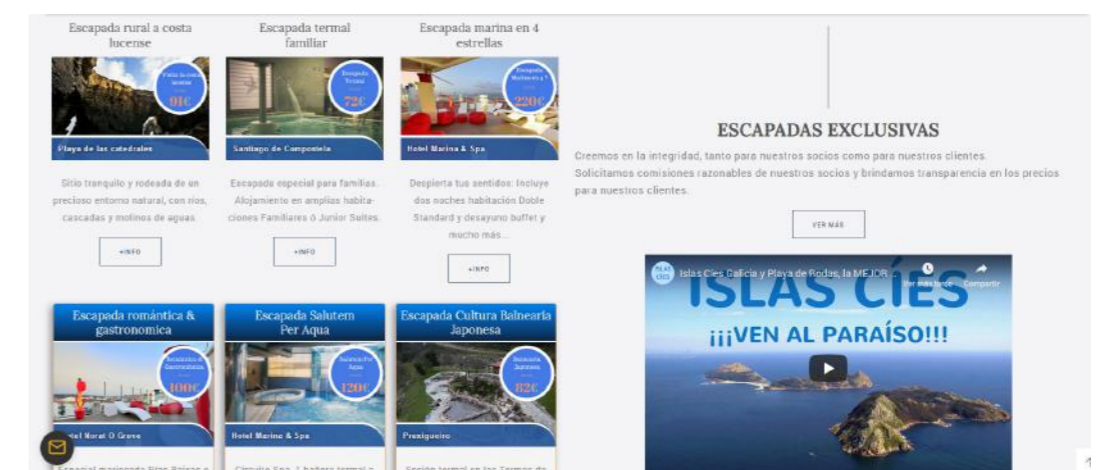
Escapada rural a costa lucense

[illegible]
91€

Playa de las catedrales

Sitio tranquilo y rodeada de un precioso entorno natural, con ríos, cascadas y molinos de aguas

+INFO

Escapada termal familiar

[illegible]
72€

Santiago de Compostela

Escapada especial para familias. Alojamiento en amplias habitaciones Familiares ó Junior Suites.

+INFO

Escapada marina en 4 estrellas

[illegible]
220€

Hotel Marina & Spa

Despierta tus sentidos: Incluye dos noches habitación Doble Standard y desayuno buffet y mucho más...

+INFO

ESCAPADAS EXCLUSIVAS

Creemos en la integridad, tanto para nuestros socios como para nuestros clientes. Solicitamos comisiones razonables de nuestros socios y brindamos transparencia en los precios para nuestros clientes.

VER MÁS

Islas Cies Galicia y Playa de Rodas, la MEJOR...

Ver más tarde

Compartir

ISLAS CÍES

¡¡¡VEN AL PARAÍSO!!!

Escapada romántica & gastronomica

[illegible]
100€

Hotel Norat O Grove

Escapada Salutem Per Aqua

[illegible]
120€

Hotel Marina & Spa

Escapada Cultura Balnearia Japonesa

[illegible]
82€

Prexigueiro

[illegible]

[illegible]

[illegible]